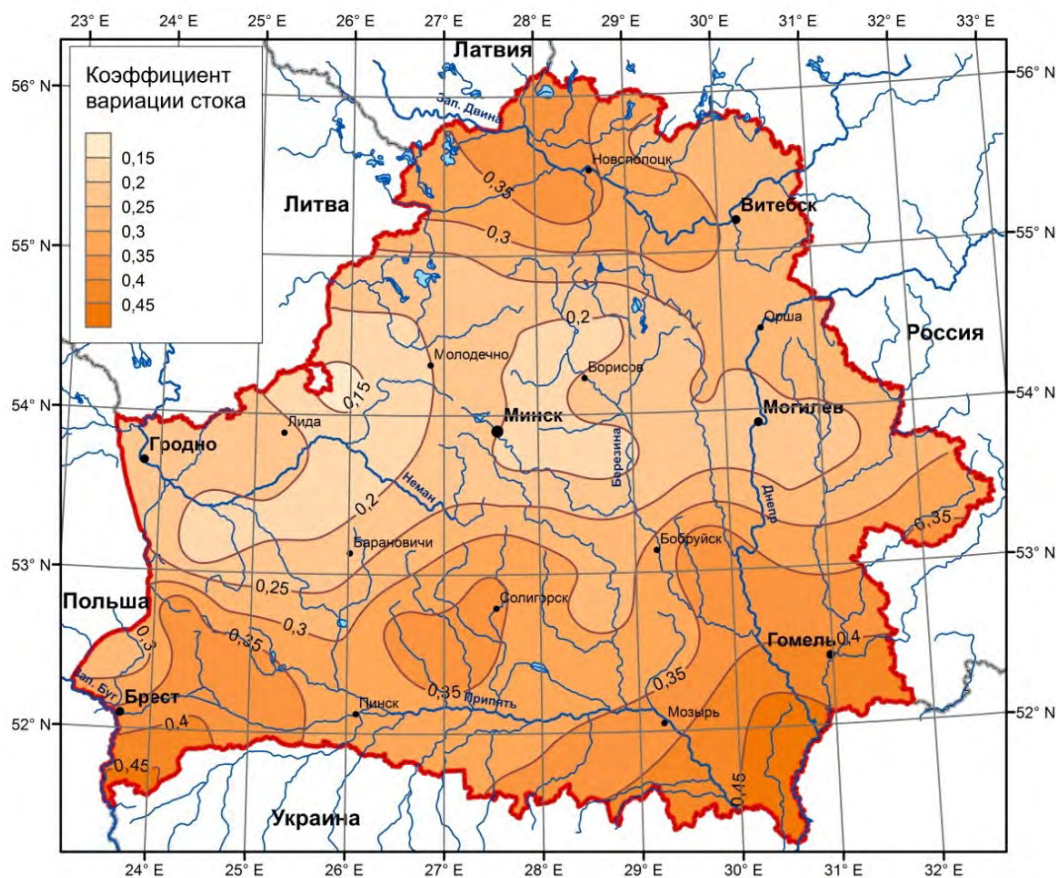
23° E 24° E 25° E 26° E 27° E 28° E 29° E 30° E 31° E 32° E 33° E

Коэффициент вариации стока

0,15
0,2
0,25
0,3
0,35
0,4
0,45

Латвия
Зап. Двина
Новополоцк
0,35
Витебск
Литва
0,3
0,2
Орша
Россия
Молодечно
Борисов
0,15
Лида
Минск
Могилев
Гродно
Березина
Неман
0,2
Днепр
0,35
Барановичи
Бобруйск
0,25
Польша
Солигорск
0,3
0,3
0,35
Гомель
0,4
Зап. Буг
0,35
Брест
Пинск
Припять
0,35
Мозырь
0,4
0,45
0,45
Украина

56° N 55° N 54° N 53° N 52° N
56° N 55° N 54° N 53° N 52° N

24° E 25° E 26° E 27° E 28° E 29° E 30° E 31° E 32° E